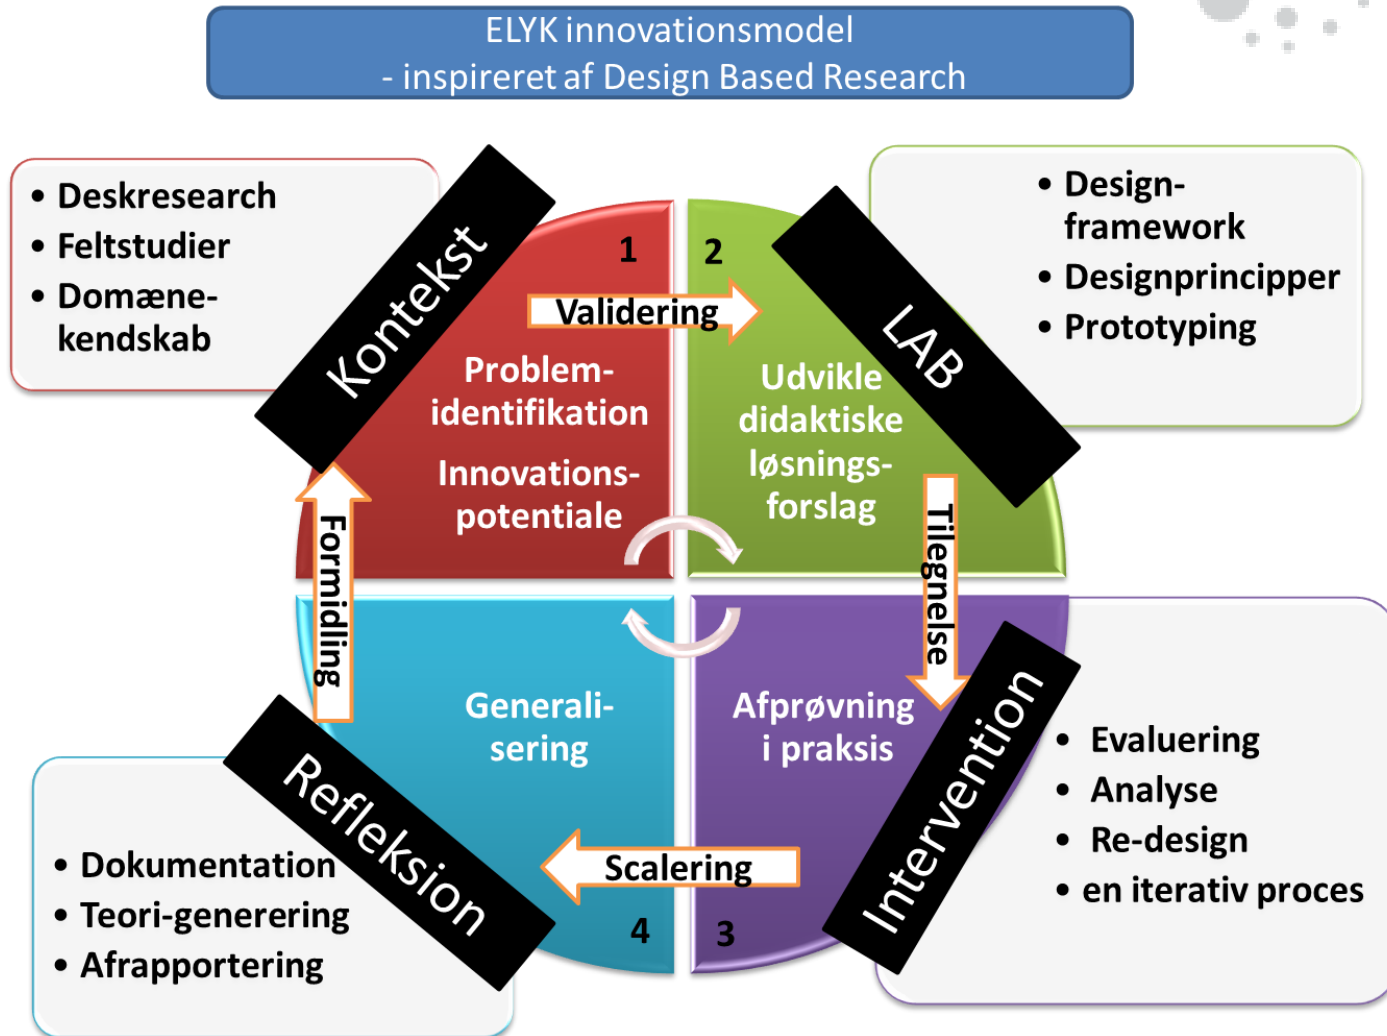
ELYK innovationsmodel
- inspireret af Design Based Research

• Deskresearch
• Feltstudier
• Domænekendskab

Kontekst

1

2

Validering

LAB

• Designframework
• Designprincipper
• Prototyping

Problemidentifikation

Innovationspotentiale

Udvikle didaktiske løsningsforslag

Formidling

Tilegnelse

Generalisering

Afprøvning i praksis

Intervention

• Evaluering
• Analyse
• Re-design
• en iterativ proces

Refleksion

• Dokumentation
• Teori-generering
• Afrapportering

Scalering

4

3